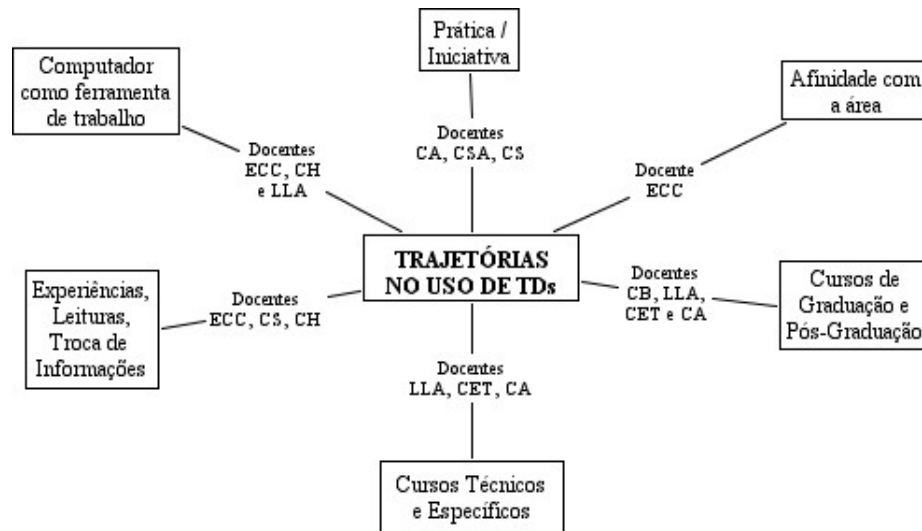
Prática / Iniciativa

Computador como ferramenta de trabalho

Afinidade com a área

Docentes ECC, CH e LLA

Docentes CA, CSA, CS

Docente ECC

TRAJETÓRIAS NO USO DE TDs

Experiências, Leituras, Troca de Informações

Docentes ECC, CS, CH

Docentes CB, LLA, CET e CA

Cursos de Graduação e Pós-Graduação

Docentes LLA, CET, CA

Cursos Técnicos e Específicos